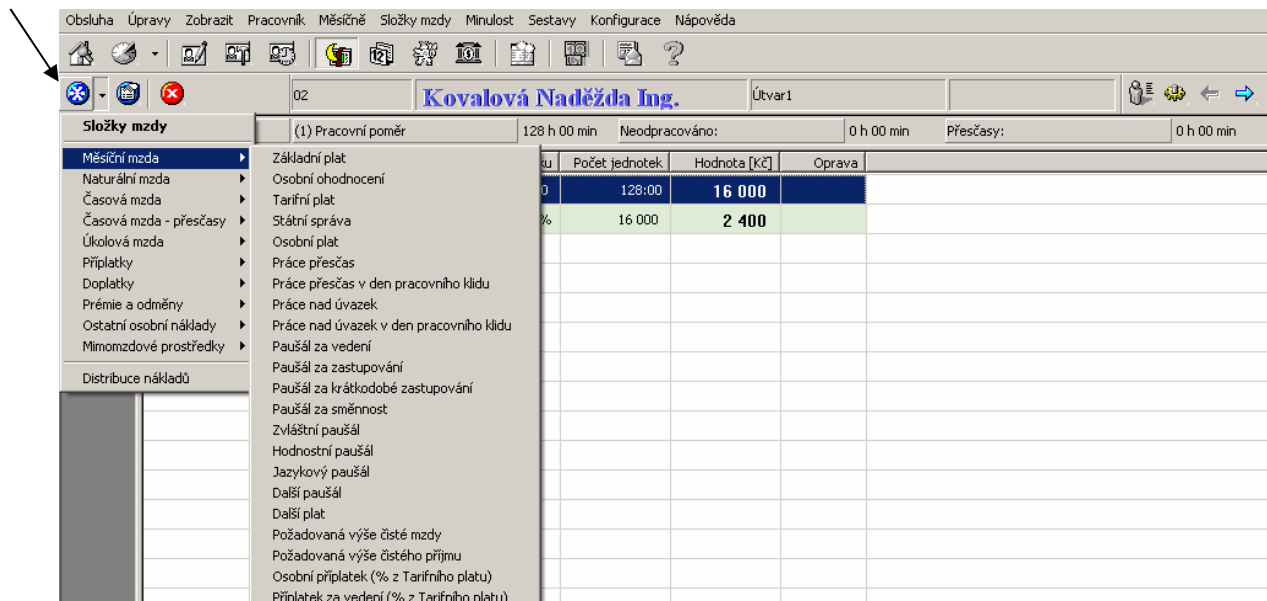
Obsluha Úpravy Zobrazit Pracovník Měsíčně Složky mzdy Minulost Sestavy Konfigurace Nápověda

02 Kovalová Naděžda Ing. Útvar1

Složky mzdy

(1) Pracovní poměr 128 h 00 min Neodpracováno: 0 h 00 min Přesčasy: 0 h 00 min

Měsíční mzda
Naturální mzda
Časová mzda
Časová mzda - přesčasy
Úkolová mzda
Příplatky
Doplatky
Prémie a odměny
Ostatní osobní náklady
Mimomzdové prostředky
Distribuce nákladů

Základní plat
Osobní ohodnocení
Tarifní plat
Státní správa
Osobní plat
Práce přesčas
Práce přesčas v den pracovního klidu
Práce nad úvazek
Práce nad úvazek v den pracovního klidu
Paušál za vedení
Paušál za zastupování
Paušál za krátkodobé zastupování
Paušál za směnnost
Zvláštní paušál
Hodnostní paušál
Jazykový paušál
Další paušál
Další plat
Požadovaná výše čisté mzdy
Požadovaná výše čistého příjmu
Osobní příplatek (% z Tarifního platu)
Příplatek za vedení (% z Tarifního platu)

| ku | Počet jednotek | Hodnota [Kč] | Oprava |
|---|---|---|---|
| 0 | 128:00 | 16 000 | |
| % | 16 000 | 2 400 | |